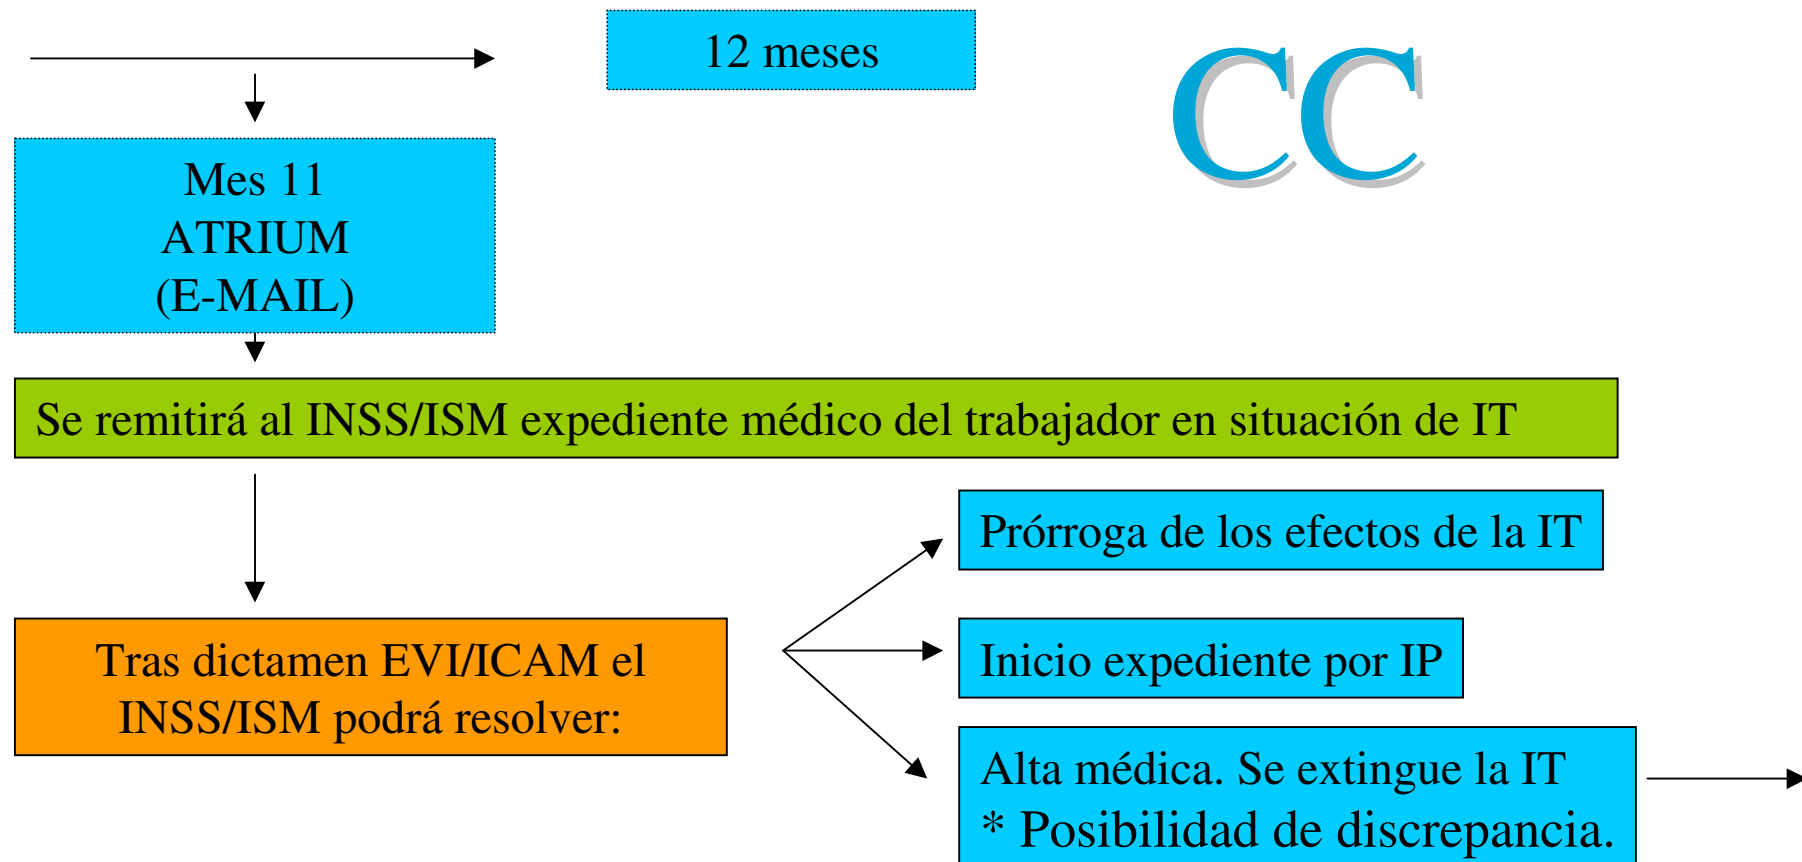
12 meses

CC

Mes 11
ATRIUM
(E-MAIL)

Se remitirá al INSS/ISM expediente médico del trabajador en situación de IT

Tras dictamen EVI/ICAM el INSS/ISM podrá resolver:

Prórroga de los efectos de la IT

Inicio expediente por IP

Alta médica. Se extingue la IT
* Posibilidad de discrepancia.